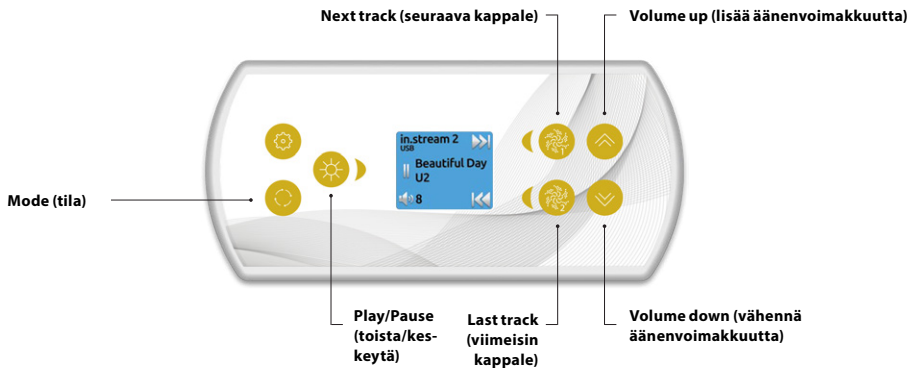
Next track (seuraava kappale)

Volume up (lisää äänenvoimakkuutta)

in.stream 2
USB
Beautiful Day
U2
8

Mode (tila)

Play/Pause (toista/keskeytä)

Last track (viimeisin kappale)

Volume down (vähennä äänenvoimakkuutta)